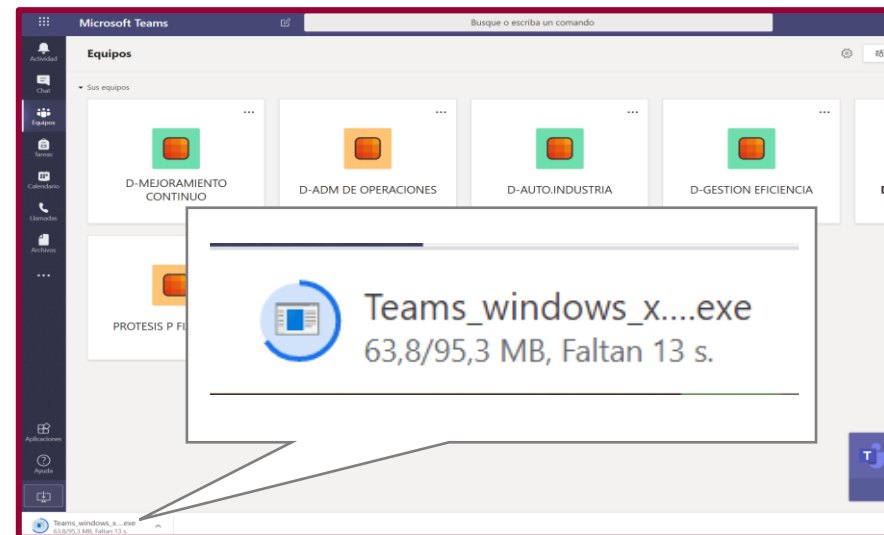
Microsoft Teams

Busque o escriba un comando

Actividad

Chat

Equipos

Tareas

Calendario

Llamadas

Archivos

...

Aplicaciones

Ayuda

Equipos

Sus equipos

...

D-MEJORAMIENTO CONTINUO

...

D-ADM DE OPERACIONES

...

D-AUTO.INDUSTRIA

...

D-GESTION EFICIENCIA

PROTESIS P FI

Teams_windows_x....exe
63,8/95,3 MB, Faltan 13 s.

Teams_windows_x....exe
63,8/95,3 MB, Faltan 13 s.